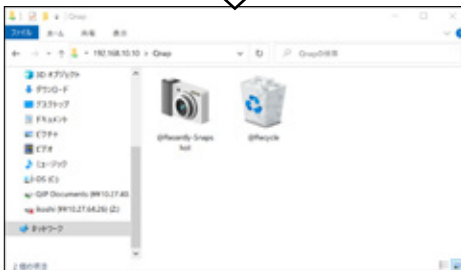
Qnap

ファイル ホーム 共有 表示

← → ↑ > 192.168.10.10 > Qnap

Qnapの検索

3D オブジェクト
ダウンロード
デスクトップ
ドキュメント
ピクチャ
ビデオ
ミュージック
OS (C:)
QJP Documents (¥¥10.27.40
ikoshi (¥¥10.27.64.26) (Z:)
ネットワーク

@Recently-Snapshot

@Recycle

2 個の項目